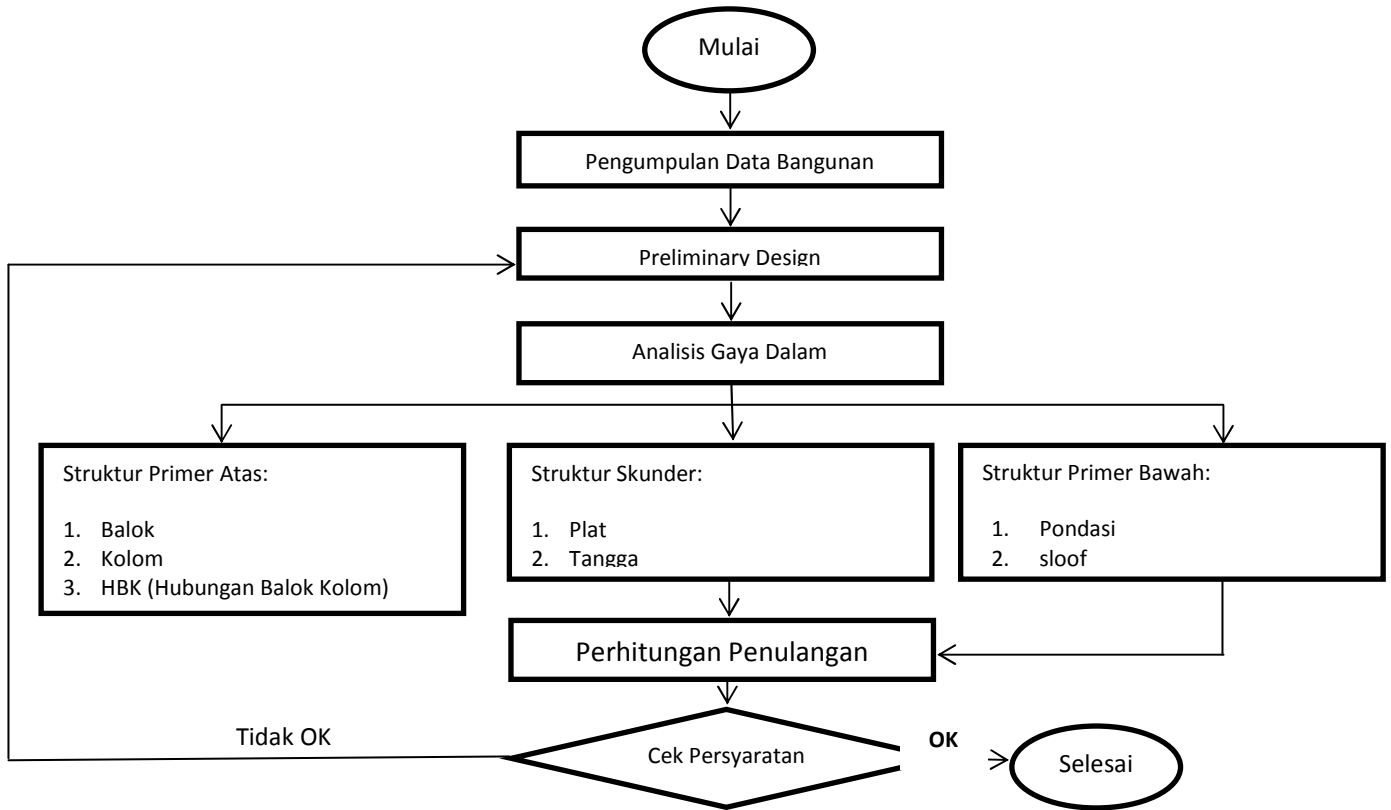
Mulai

Pengumpulan Data Bangunan

Preliminary Design

Analisis Gaya Dalam

Struktur Primer Atas:

1. Balok
2. Kolom
3. HBK (Hubungan Balok Kolom)

Struktur Skunder:

1. Plat
2. Tangga

Struktur Primer Bawah:

1. Pondasi
2. sloof

Perhitungan Penulangan

Tidak OK

Cek Persyaratan

OK

Selesai